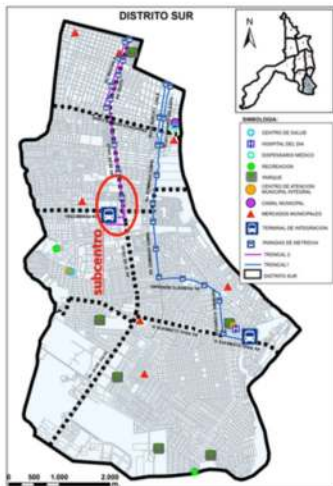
DISTRITO SUR

N

SIMBOLOGÍA
CENTRO DE SALUD
HOSPITAL DEL DÍA
DISPENSARIO MÉDICO
RECREACIÓN
PARQUE
CENTRO DE ATENCIÓN MUNICIPAL INTEGRAL
CANAL MUNICIPAL
MERCADOS MUNICIPALES
TERMINAL DE INTEGRACIÓN
PARADAS DE METROVÍA
TRONCAL 2
TRONCAL 1
DISTRITO SUR

subcentro

0 500 1.000 2.000
m